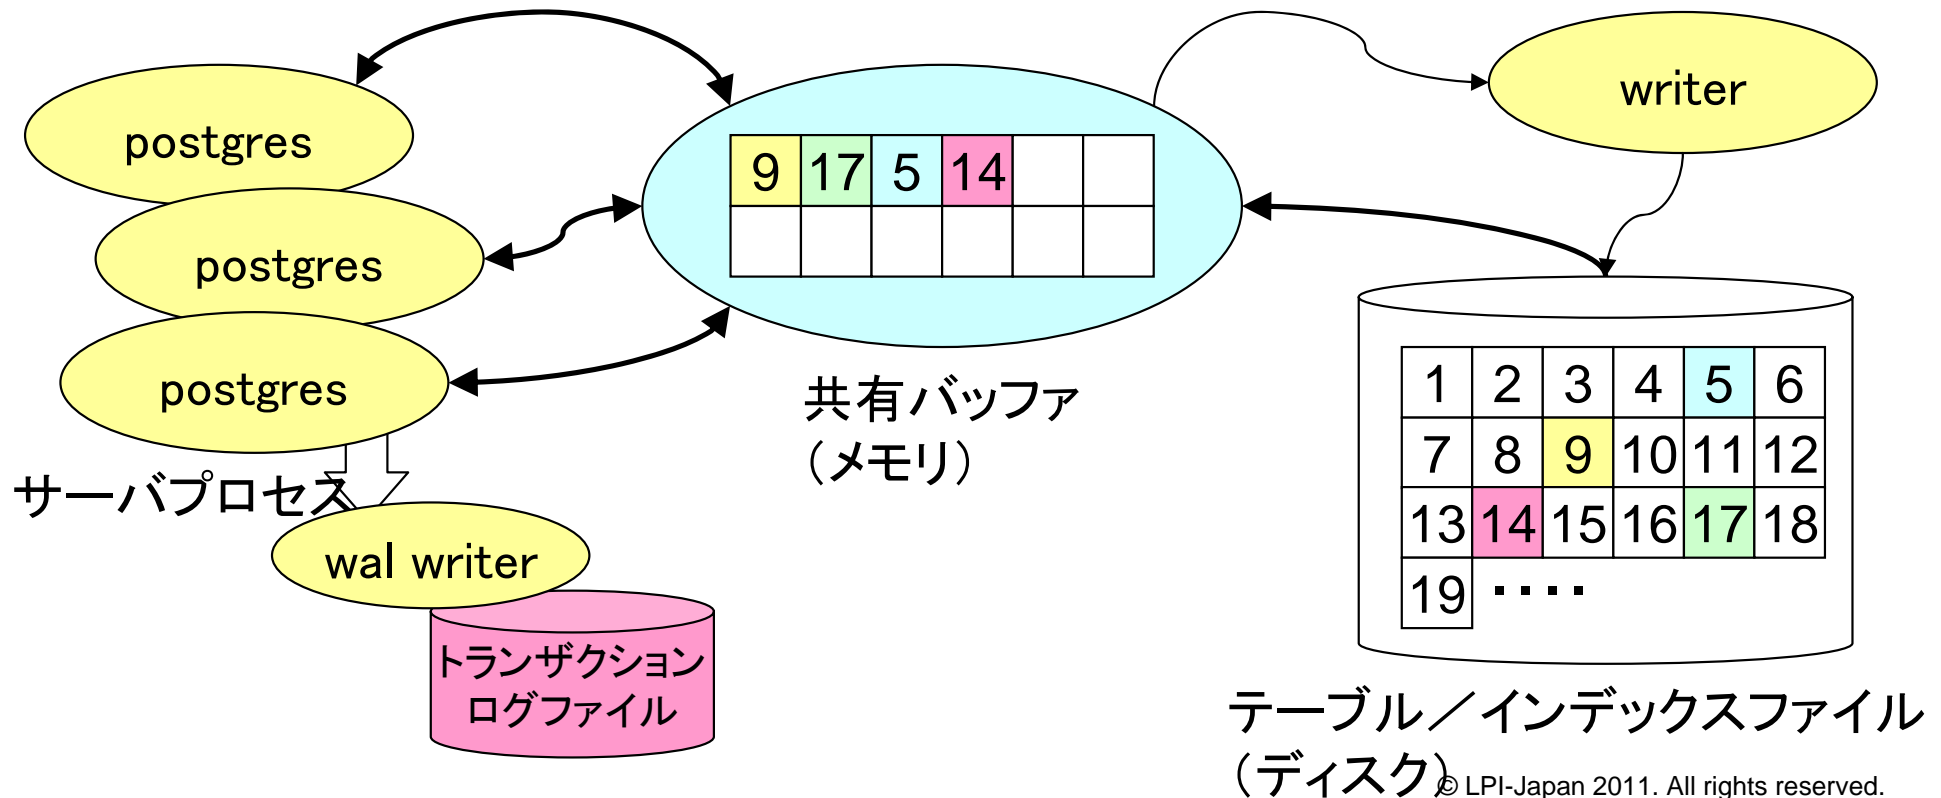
postgres

postgres

postgres

サーバプロセス

wal writer

トランザクションログファイル

| 9 | 17 | 5 | 14 | | |
|---|---|---|---|---|---|
| | | | | | |

共有バッファ
（メモリ）

writer

| 1 | 2 | 3 | 4 | 5 | 6 |
|---|---|---|---|---|---|
| 7 | 8 | 9 | 10 | 11 | 12 |
| 13 | 14 | 15 | 16 | 17 | 18 |
| 19 | .... | | | | |

テーブル／インデックスファイル
（ディスク）

© LPI-Japan 2011. All rights reserved.